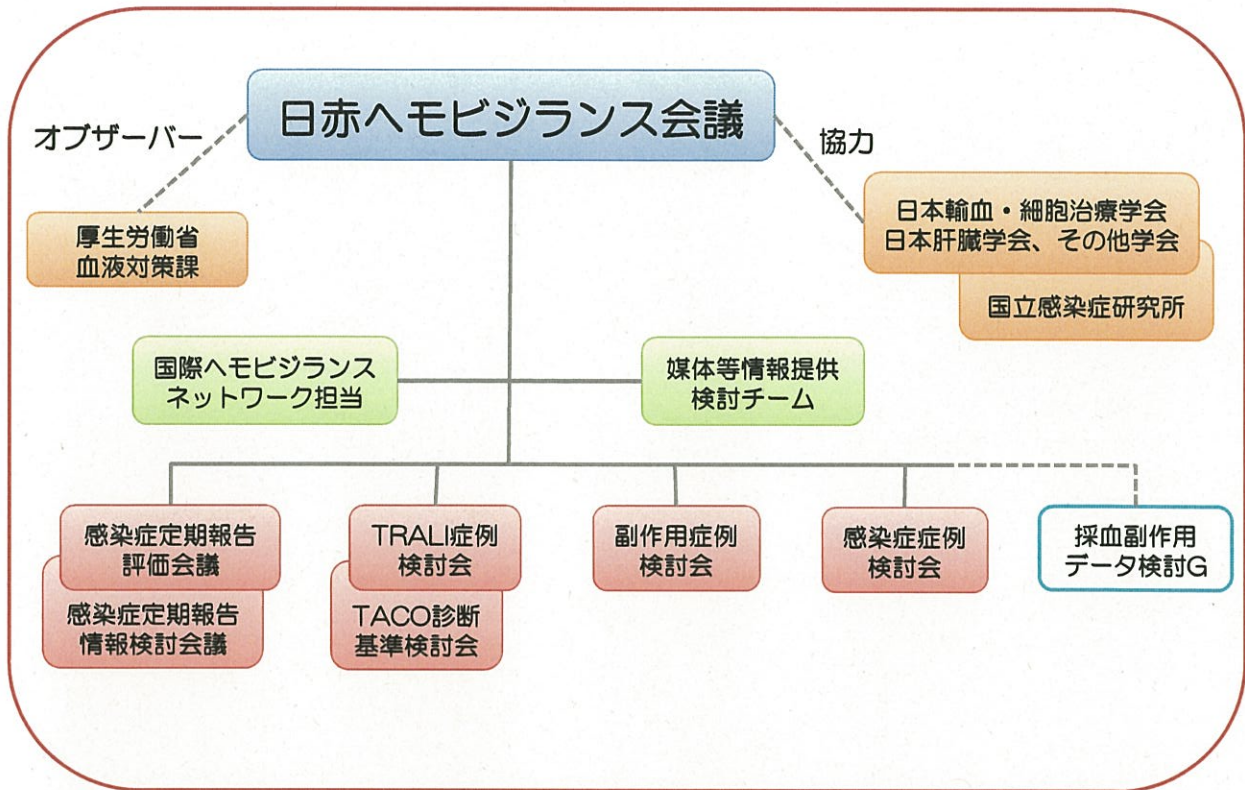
日赤ヘモビジランス会議

オブザーバー

厚生労働省
血液対策課

協力

日本輸血・細胞治療学会
日本肝臓学会、その他学会

国立感染症研究所

国際ヘモビジランス
ネットワーク担当

媒体等情報提供
検討チーム

感染症定期報告
評価会議

感染症定期報告
情報検討会議

TRALI症例
検討会

TACO診断
基準検討会

副作用症例
検討会

感染症症例
検討会

採血副作用
データ検討G